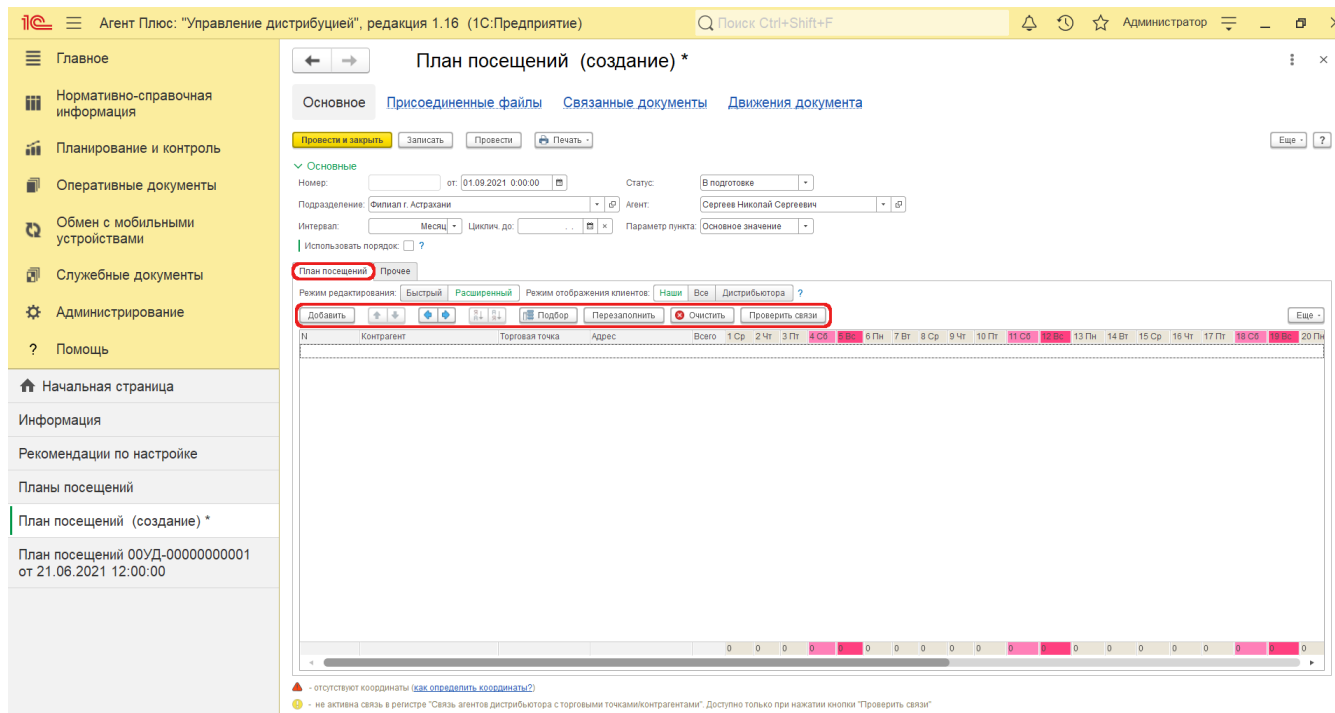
1С Агент Плюс: "Управление дистрибуцией", редакция 1.16 (1С:Предприятие) Поиск Ctrl+Shift+F Администратор

Главное
Нормативно-справочная информация
Планирование и контроль
Оперативные документы
Обмен с мобильными устройствами
Служебные документы
Администрирование
Помощь

Начальная страница
Информация
Рекомендации по настройке
Планы посещений
План посещений (создание) *
План посещений 00УД-0000000001 от 21.06.2021 12:00:00

План посещений (создание) *

Основное Присоединенные файлы Связанные документы Движения документа

Провести и закрыть Записать Провести Печать Еще ?

Основные
Номер: от: 01.09.2021 0:00:00 Статус: В подготовке
Подразделение: Филиал г. Астрахани Агент: Сергеев Николай Сергеевич
Интервал: Месяц Циклич. до: . . Параметр пункта: Основное значение
Использовать порядок: ?

План посещений Прочее

Режим редактирования: Быстрый Расширенный Режим отображения клиентов: Наши Все Дистрибьютора ?

Добавить Подбор Перезаполнить Очистить Проверить связи Еще

| N | Контрагент | Торговая точка | Адрес | Всего | 1 Ср | 2 Чт | 3 Пт | 4 Сб | 5 Вс | 6 Пн | 7 Вт | 8 Ср | 9 Чт | 10 Пт | 11 Сб | 12 Вс | 13 Пн | 14 Вт | 15 Ср | 16 Чт | 17 Пт | 18 Сб | 19 Вс | 20 Пн |
|---|---|---|---|---|---|---|---|---|---|---|---|---|---|---|---|---|---|---|---|---|---|---|---|---|
| | | | | | 0 | 0 | 0 | 0 | 0 | 0 | 0 | 0 | 0 | 0 | 0 | 0 | 0 | 0 | 0 | 0 | 0 | 0 | 0 | 0 |

- отсутствуют координаты (как определить координаты?)
- не активна связь в регистре "Связь агентов дистрибьютора с торговыми точками/контрагентами". Доступно только при нажатии кнопки "Проверить связи"